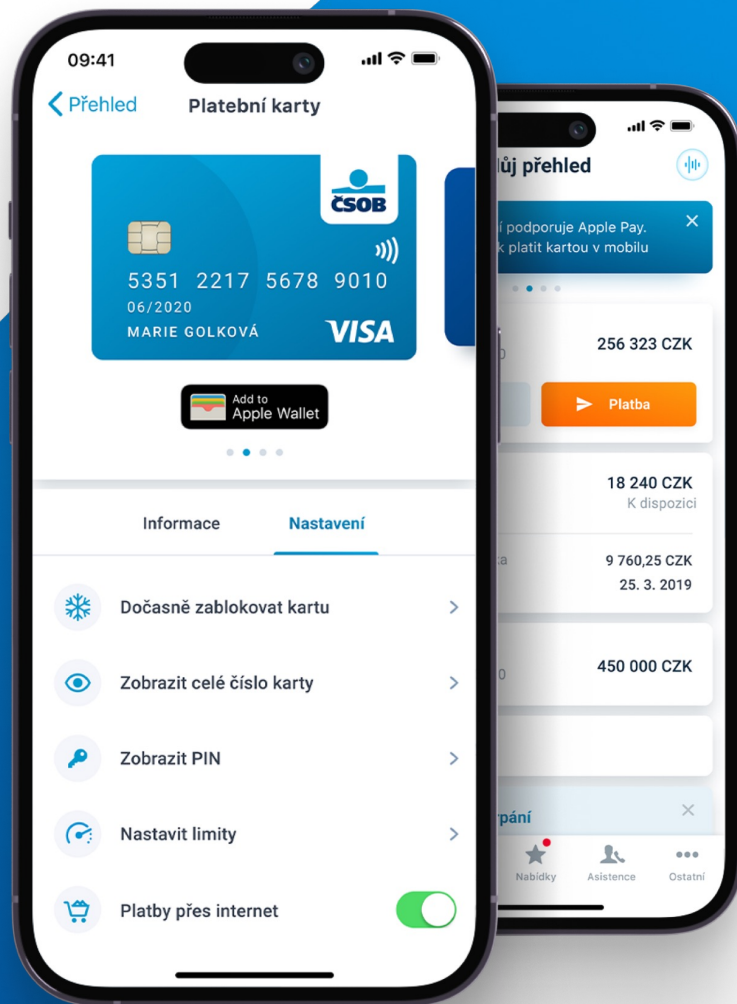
09:41

Přehled

Platební karty

ČSOB

5351 2217 5678 9010

06/2020

MARIE GOLKOVÁ

VISA

Add to Apple Wallet

Informace

Nastavení

Dočasně zablokovat kartu

Zobrazit celé číslo karty

Zobrazit PIN

Nastavit limity

Platby přes internet

ůj přehled

í podporuje Apple Pay. k platit kartou v mobilu

256 323 CZK

Platba

18 240 CZK

K dispozici

9 760,25 CZK

25. 3. 2019

450 000 CZK

rpání

Nabídky

Asistence

Ostatní